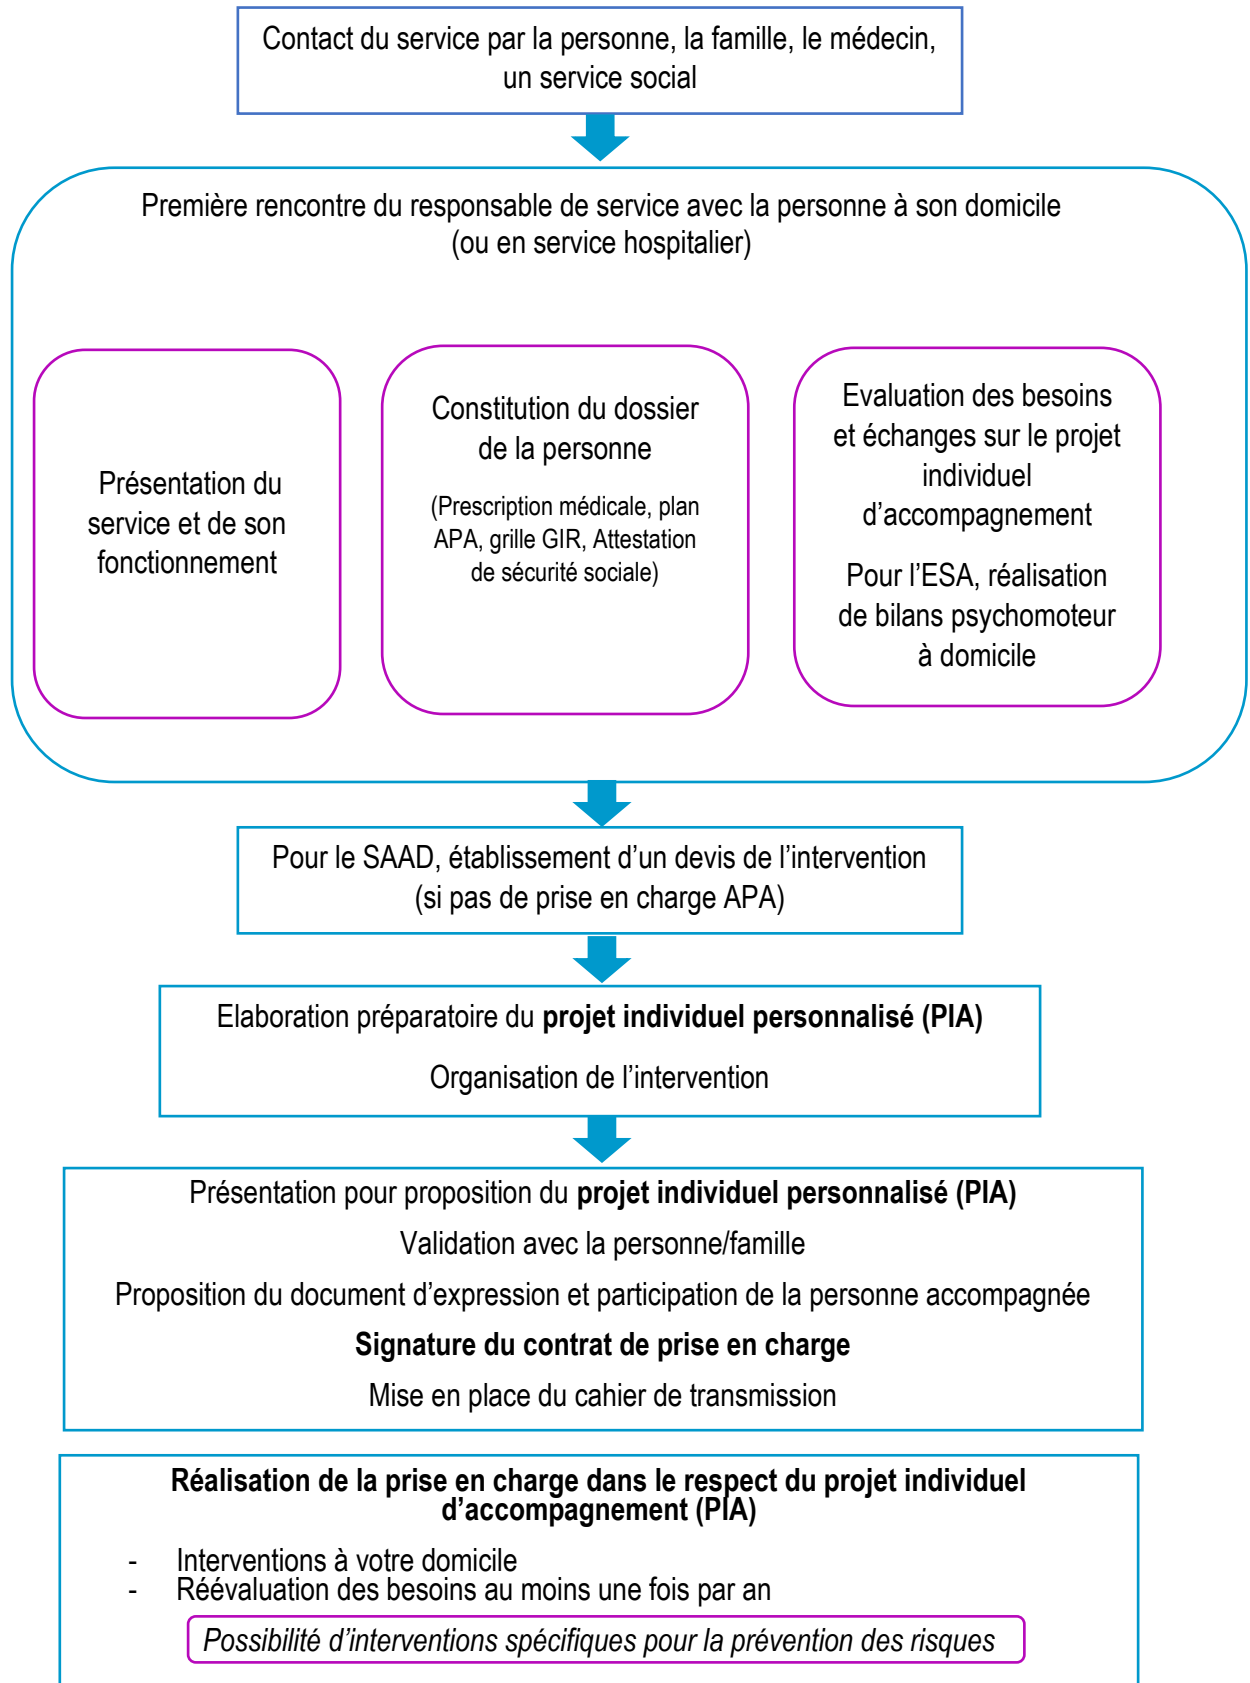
Contact du service par la personne, la famille, le médecin, un service social

Première rencontre du responsable de service avec la personne à son domicile (ou en service hospitalier)

Présentation du service et de son fonctionnement

Constitution du dossier de la personne

(Prescription médicale, plan APA, grille GIR, Attestation de sécurité sociale)

Evaluation des besoins et échanges sur le projet individuel d'accompagnement

Pour l'ESA, réalisation de bilans psychomoteur à domicile

Pour le SAAD, établissement d'un devis de l'intervention (si pas de prise en charge APA)

Elaboration préparatoire du **projet individuel personnalisé (PIA)**

Organisation de l'intervention

Présentation pour proposition du **projet individuel personnalisé (PIA)**

Validation avec la personne/famille

Proposition du document d'expression et participation de la personne accompagnée

**Signature du contrat de prise en charge**

Mise en place du cahier de transmission

**Réalisation de la prise en charge dans le respect du projet individuel d'accompagnement (PIA)**

- Interventions à votre domicile
- Réévaluation des besoins au moins une fois par an

*Possibilité d'interventions spécifiques pour la prévention des risques*